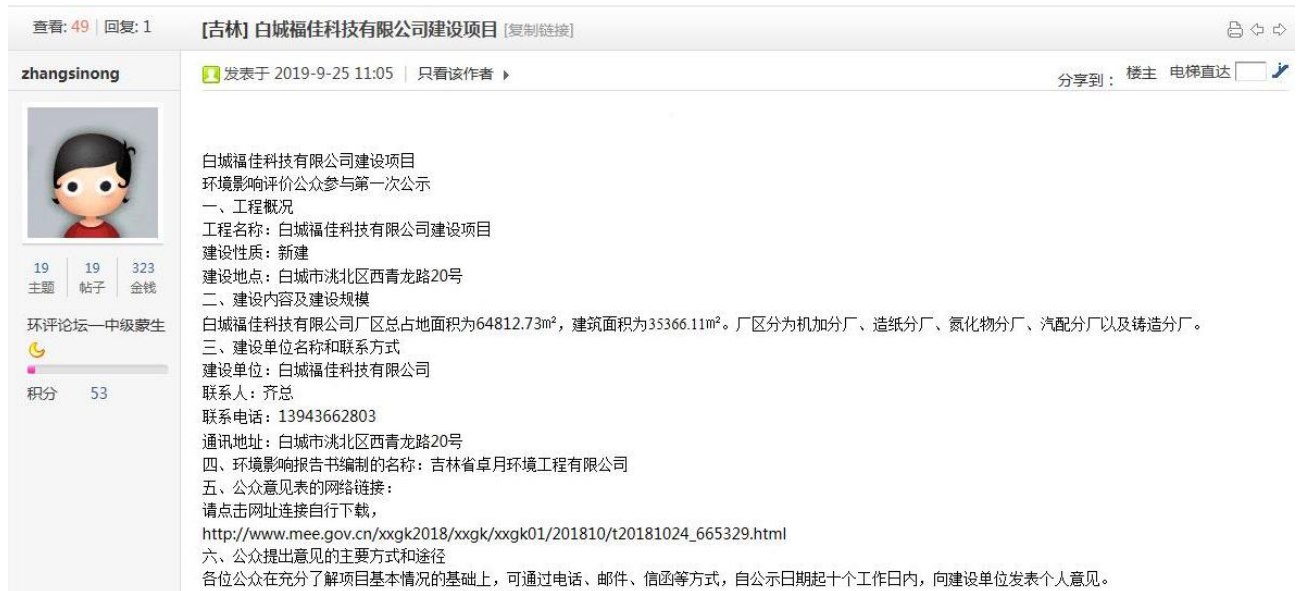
查看: 49 | 回复: 1

[吉林] 白城福佳科技有限公司建设项目 [复制链接]

zhangsinong

发表于 2019-9-25 11:05 | 只看该作者

分享到: 楼主 电梯直达

19 主题 | 19 帖子 | 323 金钱

环评论坛—中级蒙生

积分 53

白城福佳科技有限公司建设项目
环境影响评价公众参与第一次公示
一、工程概况
工程名称：白城福佳科技有限公司建设项目
建设性质：新建
建设地点：白城市洮北区西青龙路20号
二、建设内容及建设规模
白城福佳科技有限公司厂区总占地面积为64812.73m²，建筑面积为35366.11m²。厂区分为机加分厂、造纸分厂、氮化物分厂、汽配分厂以及铸造分厂。
三、建设单位名称和联系方式
建设单位：白城福佳科技有限公司
联系人：齐总
联系电话：13943662803
通讯地址：白城市洮北区西青龙路20号
四、环境影响报告书编制的名称：吉林省卓月环境工程有限公司
五、公众意见表的网络链接：
请点击网址连接自行下载，
http://www.mee.gov.cn/xxgk2018/xxgk/xxgk01/201810/t20181024_665329.html
六、公众提出意见的主要方式和途径
各位公众在充分了解项目基本情况的基础上，可通过电话、邮件、信函等方式，自公示日期起十个工作日内，向建设单位发表个人意见。